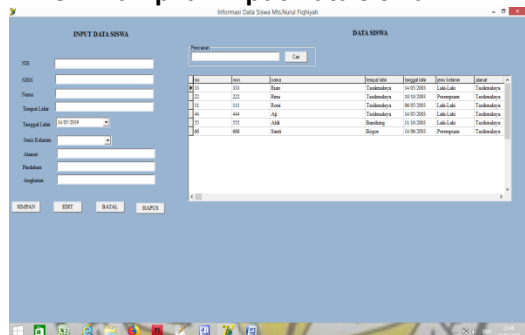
Informasi Data Siswa Mts.Nurul Fiqhiyah

INPUT DATA SISWA

NIS

NISN

Nama

Tempat Lahir

Tanggal Lahir 14/03/2019

Jenis Kelamin

Alamat

Pendidikan

Angkatan

SIMPAN EDIT BATAL HAPUS

DATA SISWA

Pencarian

Cari

| nis | nisn | nama | tempat lahir | tanggal lahir | jenis kelamin | alamat |
|---|---|---|---|---|---|---|
| 33 | 333 | Rian | Tasikmalaya | 14/05/2003 | Laki-Laki | Tasikmalaya |
| 22 | 222 | Rina | Tasikmalaya | 10/10/2003 | Perempuan | Tasikmalaya |
| 11 | 111 | Rosni | Tasikmalaya | 06/05/2003 | Laki-Laki | Tasikmalaya |
| 44 | 444 | Aji | Tasikmalaya | 14/05/2003 | Laki-Laki | Tasikmalaya |
| 55 | 555 | Aldi | Bandung | 11/10/2003 | Laki-Laki | Tasikmalaya |
| 66 | 666 | Santi | Bogor | 14/06/2003 | Perempuan | Tasikmalaya |